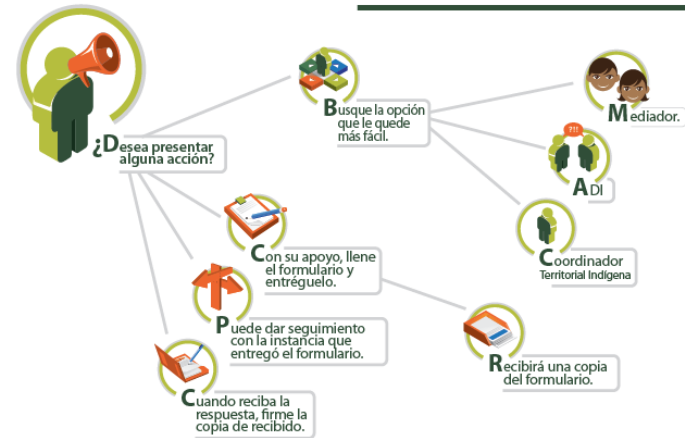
¿Desea presentar alguna acción?

Busque la opción que le quede más fácil.

Mediador.

?!!

ADI

Coordinador Territorial Indígena

Con su apoyo, llene el formulario y entréguelo.

Puede dar seguimiento con la instancia que entregó el formulario.

Recibirá una copia del formulario.

Cuando reciba la respuesta, firme la copia de recibido.